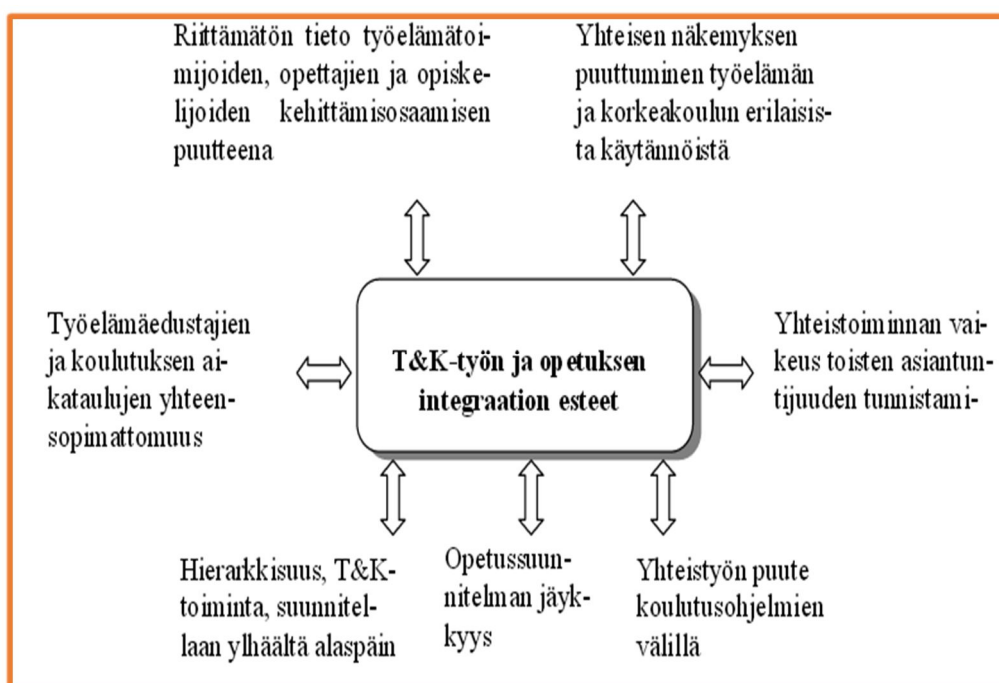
Riittämätön tieto työelämätoimijoiden, opettajien ja opiskelijoiden kehittämisosaamisen puutteena

Yhteisen näkemyksen puuttuminen työelämän ja korkeakoulun erilaisista käytännöistä

Työelämäedustajien ja koulutuksen aikataulujen yhteensopimattomuus

T&K-työn ja opetuksen integraation esteet

Yhteistoiminnan vaikeus toisten asiantuntijuuden tunnistami-

Hierarkkisuus, T&K-toiminta, suunnitellaan ylhäältä alaspäin

Opetussuunnitelman jäykkyys

Yhteistyön puute koulutusohjelmien välillä